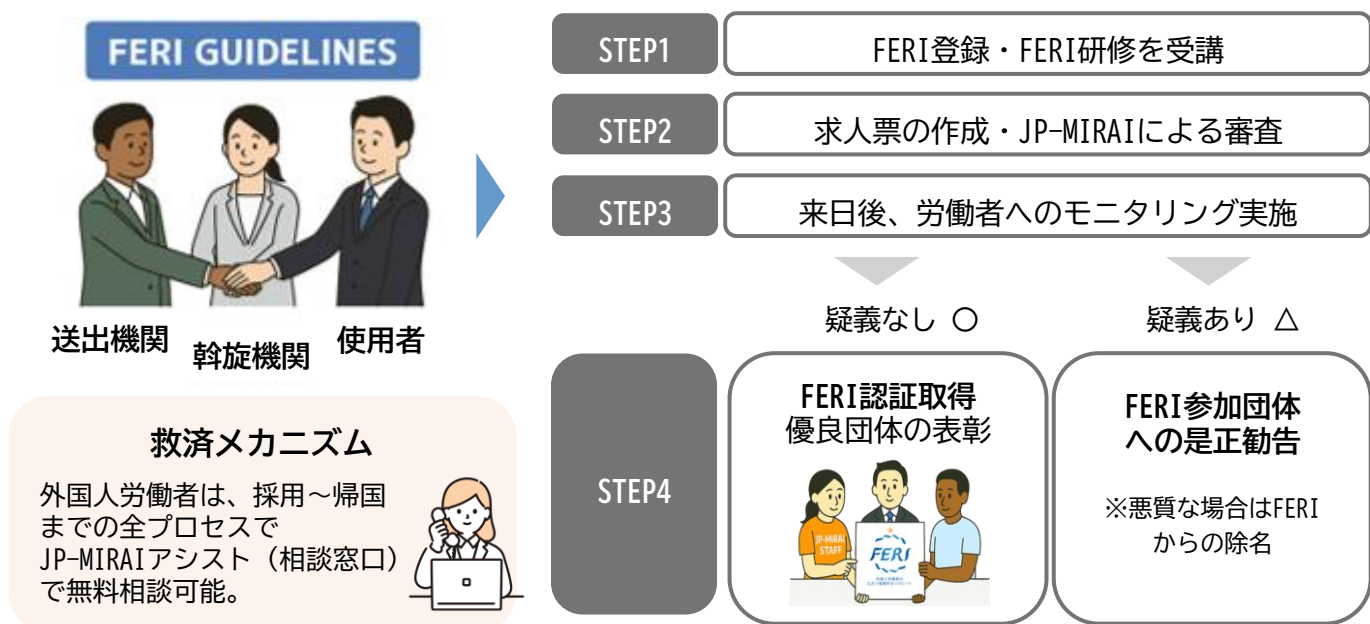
FERI GUIDELINES

送出機関
斡旋機関
使用者

救済メカニズム

外国人労働者は、採用～帰国までの全プロセスでJP-MIRAIアシスト（相談窓口）で無料相談可能。

STEP1
FERI登録・FERI研修を受講

STEP2
求人票の作成・JP-MIRAIによる審査

STEP3
来日後、労働者へのモニタリング実施

疑義なし ○

疑義あり △

STEP4

FERI認証取得
優良団体の表彰

JP-MIRAI STAFF

FERI

FERI参加団体への是正勧告

※悪質な場合はFERIからの除名